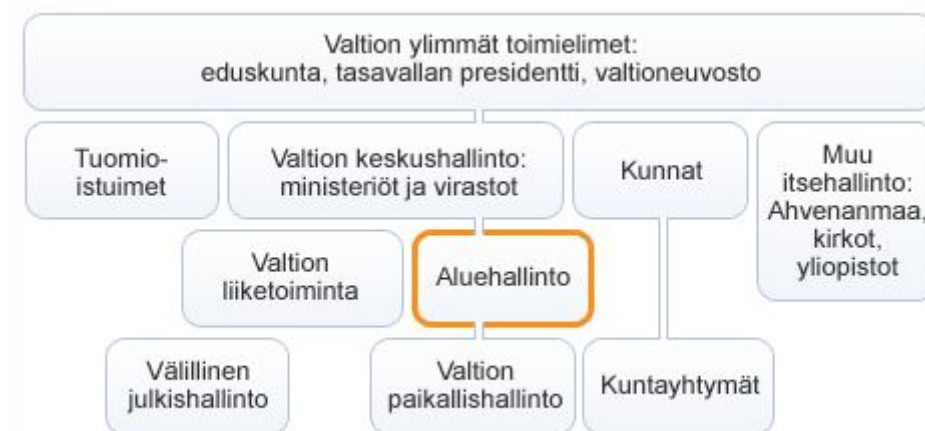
Valtion ylimmät toimielimet:
eduskunta, tasavallan presidentti, valtioneuvosto

Tuomioistuimet

Valtion keskushallinto:
ministeriöt ja virastot

Kunnat

Muu itsehallinto:
Ahvenanmaa, kirkot, yliopistot

Valtion liiketoiminta

Aluehallinto

Välillinen julkishallinto

Valtion paikallishallinto

Kuntayhtymät